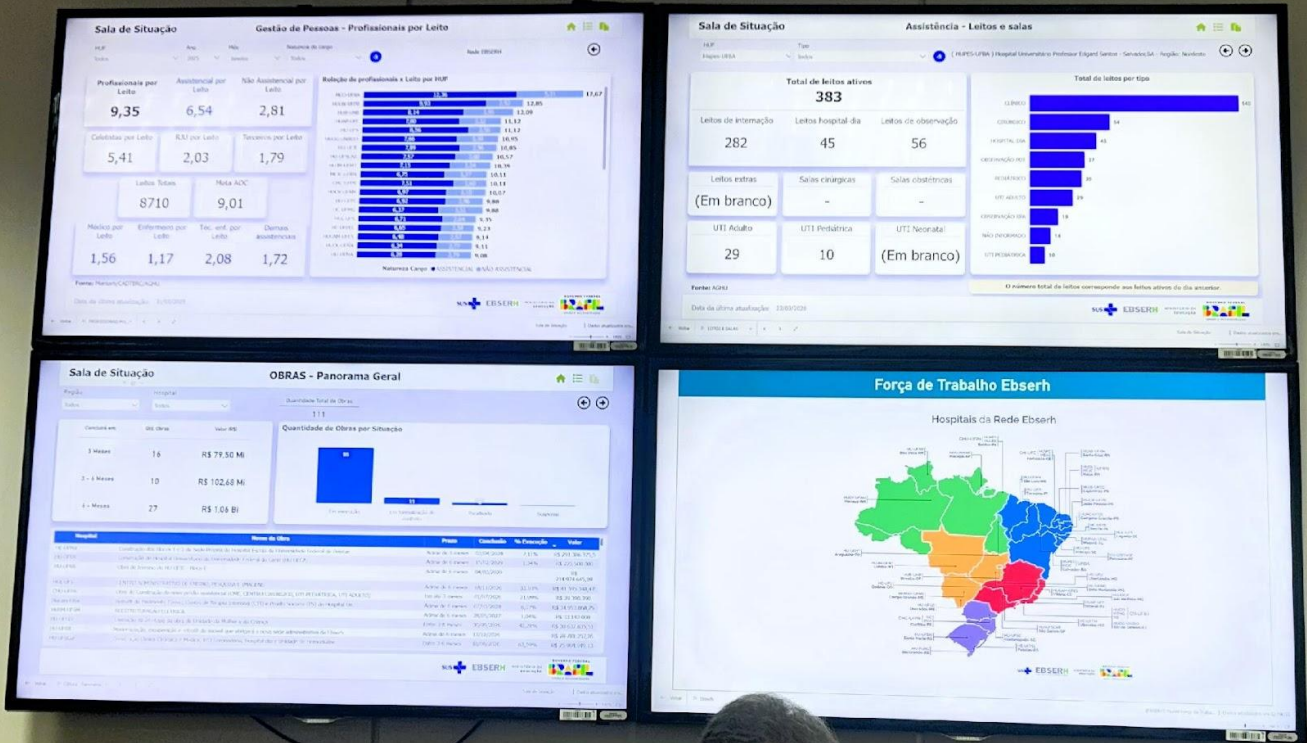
Sala de Situação Gestão de Pessoas - Profissionais por Leito

HUF Ano Mês Natureza do cargo Rede EBSERH

Profissionais por Leito
9,35

Assistencial por Leito
6,54

Não Assistencial por Leito
2,81

Celetistas por Leito
5,41

RJU por Leito
2,03

Terceiros por Leito
1,79

Leitos Totais
8710

Meta AOC
9,01

Médico por Leito
1,56

Enfermeiro por Leito
1,17

Tec. enf. por Leito
2,08

Demais assistenciais
1,72

Relação de profissionais x Leito por HUF

17,67
12,85
12,09
11,12
11,12
10,95
10,85
10,57
10,39
10,11
10,11
10,07
9,80
9,80
9,75
9,23
9,14
9,11
9,08

Natureza Cargo ● ASSISTENCIAL ● NÃO ASSISTENCIAL

Fonte:

Data da última atualização:

EBSERH

Sala de Situação Assistência - Leitos e salas

HUF Tipo

[ HUPES-UFBA ] Hospital Universitário Professor Edgard Santos - Salvador,BA - Região: Nordeste

Total de leitos ativos
383

Leitos de internação
282

Leitos hospital dia
45

Leitos de observação
56

Leitos extras
(Em branco)

Salas cirúrgicas
-

Salas obstétricas
-

UTI Adulto
29

UTI Pediátrica
10

UTI Neonatal
(Em branco)

Total de leitos por tipo

CLÍNICO
CIRÚRGICO
HOSPITAL DIA
OBSERVAÇÃO
PEDIÁTRICO
UTI ADULTO
OBSERVAÇÃO
NÃO INFORMADO
UTI PEDIÁTRICA

Fonte: AGHU

Data da última atualização:

O número total de leitos corresponde aos leitos ativos do dia anterior.

EBSERH

Sala de Situação OBRAS - Panorama Geral

Região Hospital
Todas Todos

Quantidade Total de Obras
111

Concluir em
3 Meses 16 R$ 79,50 Mi
3 - 6 Meses 10 R$ 102,68 Mi
> 6 Meses 27 R$ 1,06 Bi

Quantidade de Obras por Situação

| Hospital | Nome da Obra | Prazo | Conclusão | % Execução | Valor |
|---|---|---|---|---|---|
| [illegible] | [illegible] | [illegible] | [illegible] | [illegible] | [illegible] |

EBSERH

Força de Trabalho Ebserh

Hospitais da Rede Ebserh

EBSERH